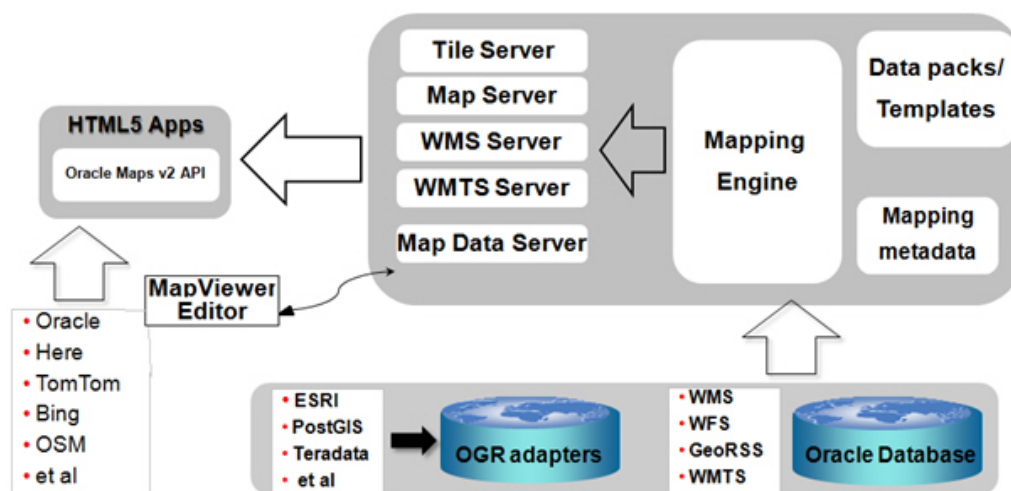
HTML5 Apps

Oracle Maps v2 API

Tile Server

Map Server

WMS Server

WMTS Server

Map Data Server

Mapping Engine

Data packs/ Templates

Mapping metadata

MapViewer Editor

• Oracle
• Here
• TomTom
• Bing
• OSM
• et al

• ESRI
• PostGIS
• Teradata
• et al

OGR adapters

• WMS
• WFS
• GeoRSS
• WMTS

Oracle Database